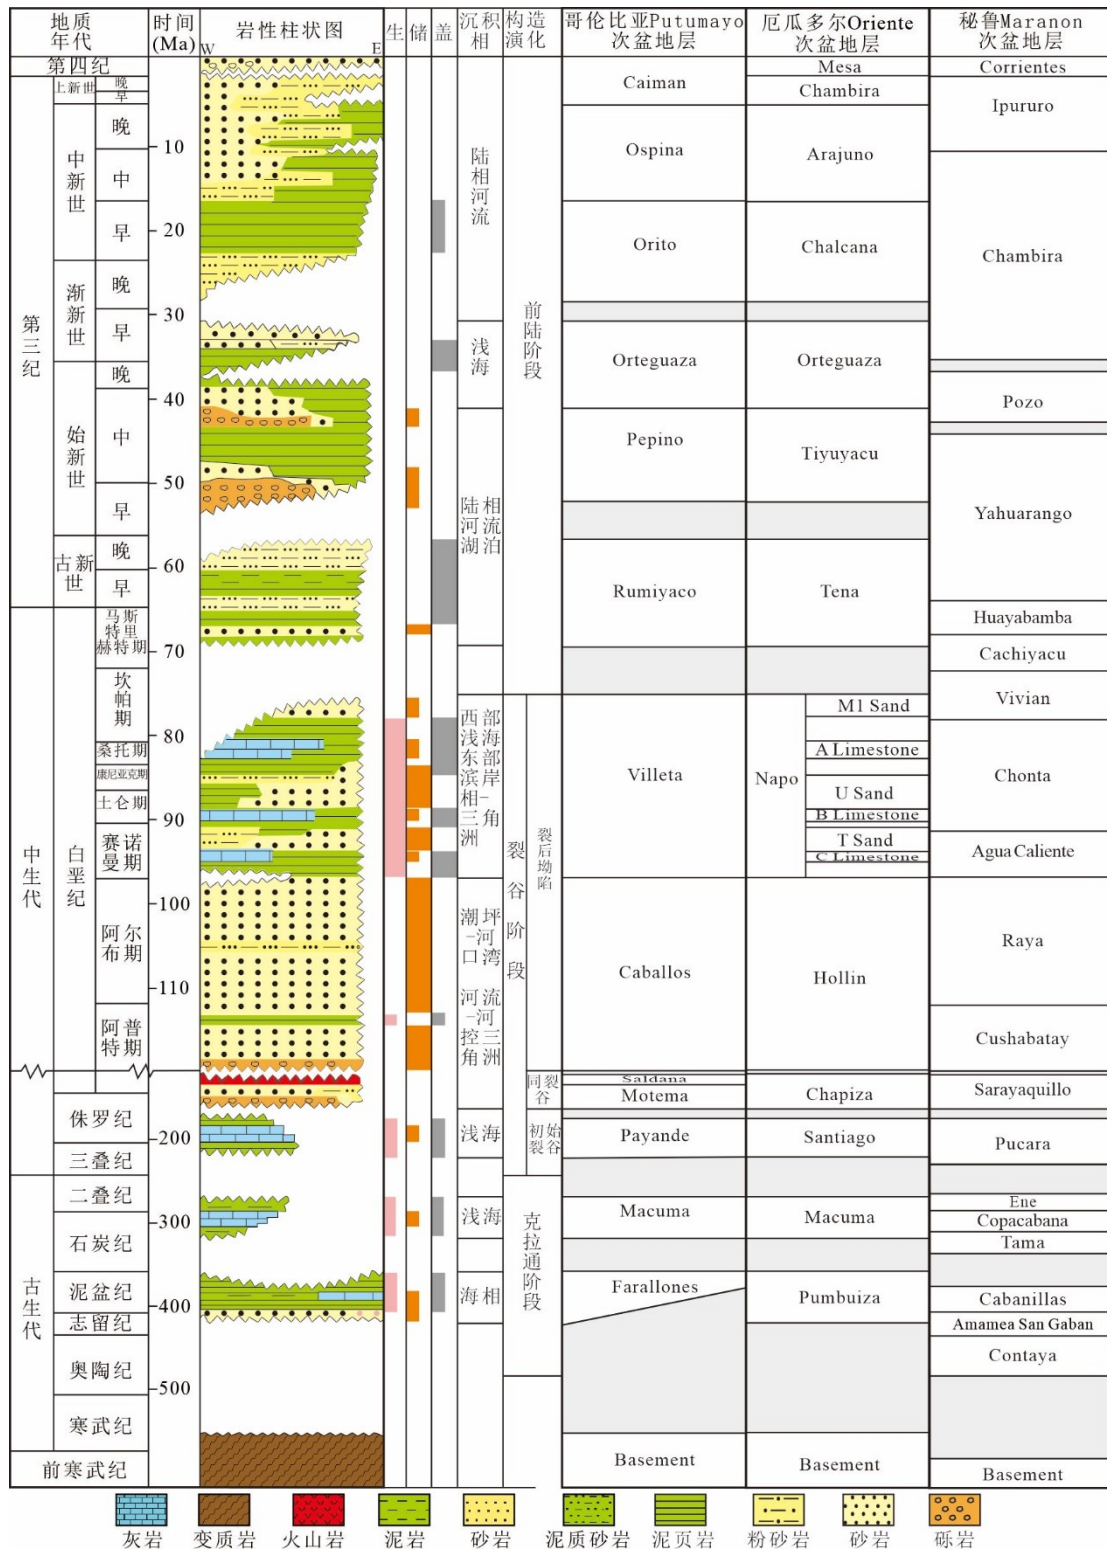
| 地质年代 | | | 时间(Ma) | 岩性柱状图 W E | 生 | 储 | 盖 | 沉积相 | 构造演化 | | 哥伦比亚Putumayo次盆地层 | 厄瓜多尔Oriente次盆地层 | | 秘鲁Maranon次盆地层 |
|---|---|---|---|---|---|---|---|---|---|---|---|---|---|---|
| 第四纪 | | | | | | | | | | | Caiman | Mesa | | Corrientes |
| 第三纪 | 上新世 | 晚 早 | | | | | | 陆相河流 | 前陆阶段 | | | Chambira | | Ipururo |
| | 中新世 | 晚 | 10 | | | | | | | | Ospina | Arajuno | | |
| | | 中 | | | | | | | | | | | | |
| | | 早 | 20 | | | | | | | | Orito | Chalcana | | Chambira |
| | 渐新世 | 晚 | 30 | | | | | | | | | | | |
| | | 早 | | | | | | 浅海 | | | Orteguaza | Orteguaza | | |
| | 始新世 | 晚 | 40 | | | | | | | | | | | Pozo |
| | | 中 | | | | | | 陆相河流湖泊 | | | Pepino | Tiyuyacu | | |
| | | 早 | 50 | | | | | | | | | | | Yahuarango |
| | 古新世 | 晚 | 60 | | | | | | | | Rumiyaco | Tena | | |
| | | 早 | | | | | | | | | | | | Huayabamba |
| 中生代 | 白垩纪 | 马斯特里赫特期 | 70 | | | | | | | | | | | Cachiyacu |
| | | 坎帕期 | | | | | | 西部浅海东部滨岸相-三角洲 | 裂谷阶段 | 裂后坳陷 | Villeta | Napo | M1 Sand | Vivian |
| | | 桑托期 | 80 | | | | | | | | | | A Limestone | Chonta |
| | | 康尼亚克期 | | | | | | | | | | | U Sand | |
| | | 土仑期 | 90 | | | | | | | | | | B Limestone | |
| | | 赛诺曼期 | | | | | | | | | | | T Sand | Agua Caliente |
| | | | | | | | | | | | | | C Limestone | |
| | | 阿尔布期 | 100 | | | | | 潮坪-河口湾 | | | Caballos | Hollin | | Raya |
| | | 阿普特期 | 110 | | | | | 河流-河控三角洲 | | | | | | Cushabatay |
| | 侏罗纪 | | | | | | | | | 同裂谷 | Saldana Motema | Chapiza | | Sarayaquillo |
| | | | 200 | | | | | 浅海 | | 初始裂谷 | Payande | Santiago | | Pucara |
| | 三叠纪 | | | | | | | | | | | | | |
| 古生代 | 二叠纪 | | | | | | | | 克拉通阶段 | | | | | Ene |
| | 石炭纪 | | 300 | | | | | 浅海 | | | Macuma | Macuma | | Copacabana |
| | | | | | | | | | | | | | | Tama |
| | 泥盆纪 | | 400 | | | | | 海相 | | | Farallones | Pumbuiza | | Cabanillas |
| | 志留纪 | | | | | | | | | | | | | Amamea San Gaban |
| | 奥陶纪 | | 500 | | | | | | | | | | | Contaya |
| | 寒武纪 | | | | | | | | | | | | | |
| 前寒武纪 | | | | | | | | | | | Basement | Basement | | Basement |

灰岩 变质岩 火山岩 泥岩 砂岩 泥质砂岩 泥页岩 粉砂岩 砂岩 砾岩